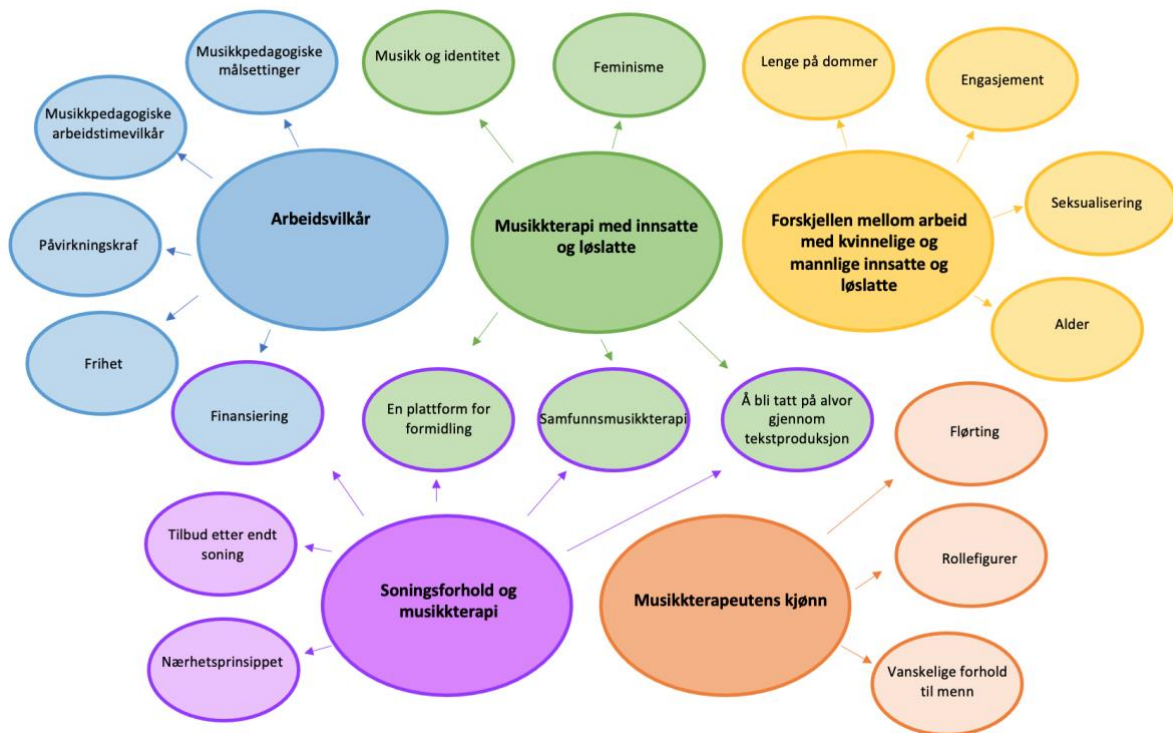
Musikkpedagogiske målsettinger

Musikk og identitet

Feminisme

Lenge på dommer

Engasjement

Musikkpedagogiske arbeidstimevilkår

Arbeidsvilkår

Musikkterapi med innsatte og løslatte

Forskjellen mellom arbeid med kvinnelige og mannlige innsatte og løslatte

Seksualisering

Påvirkningskraf

Alder

Frihet

Finansiering

En plattform for formidling

Samfunnsmusikkterapi

Å bli tatt på alvor gjennom tekstproduksjon

Flørting

Tilbud etter endt soning

Soningsforhold og musikkterapi

Musikkterapeutens kjønn

Rollefigurer

Nærhetsprinsippet

Vanskelige forhold til menn